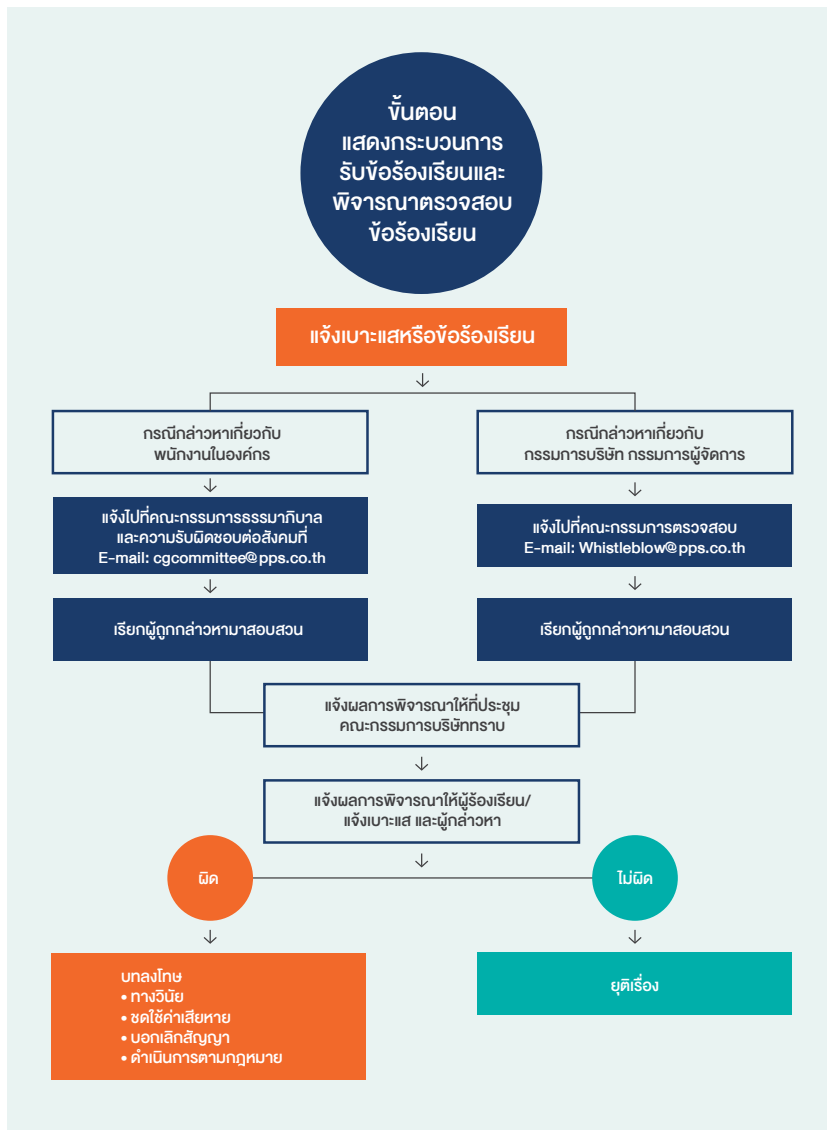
ขั้นตอน
แสดงกระบวนการ
รับข้อร้องเรียนและ
พิจารณาตรวจสอบ
ข้อร้องเรียน

แจ้งเบาะแสหรือข้อร้องเรียน

กรณีกล่าวหาเกี่ยวกับ
พนักงานในองค์กร

กรณีกล่าวหาเกี่ยวกับ
กรรมการบริษัท กรรมการผู้จัดการ

แจ้งไปที่คณะกรรมการธรรมาภิบาล
และความรับผิดชอบต่อสังคมที่
E-mail: cgcommittee@pps.co.th

แจ้งไปที่คณะกรรมการตรวจสอบ
E-mail: Whistleblow@pps.co.th

เรียกผู้ถูกกล่าวหามาสอบสวน

เรียกผู้ถูกกล่าวหามาสอบสวน

แจ้งผลการพิจารณาให้ที่ประชุม
คณะกรรมการบริษัททราบ

แจ้งผลการพิจารณาให้ผู้ร้องเรียน/
แจ้งเบาะแส และผู้กล่าวหา

ผิด

ไม่ผิด

บทลงโทษ
• ทางวินัย
• ชดใช้ค่าเสียหาย
• บอกเลิกสัญญา
• ดำเนินการตามกฎหมาย

ยุติเรื่อง